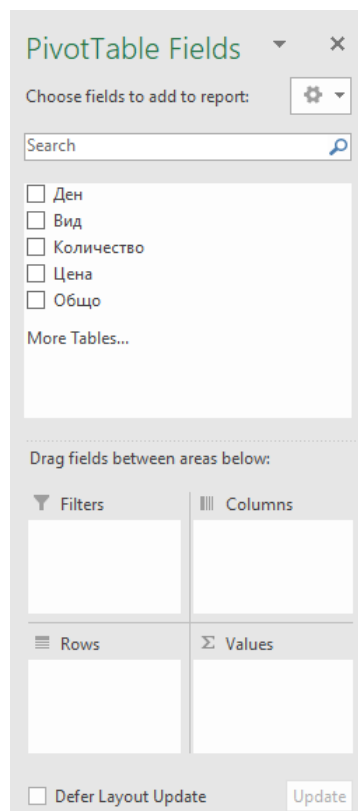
PivotTable Fields

Choose fields to add to report:

Search

Ден
Вид
Количество
Цена
Общо

More Tables...

Drag fields between areas below:

Filters

Columns

Rows

Σ Values

Defer Layout Update

Update